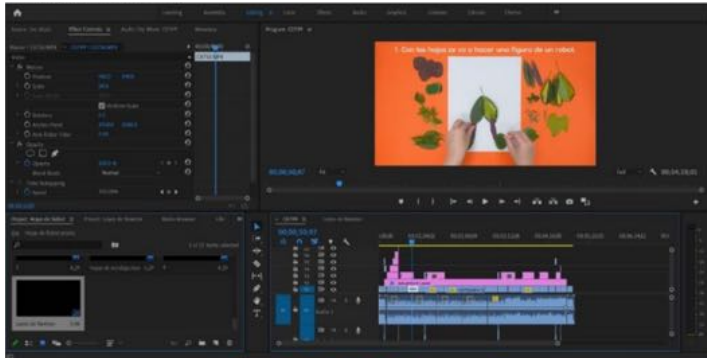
Learning Assembly Editing Color Effects Audio Graphics Libraries

Source: (no clips) Effect Controls Audio Clip Mixer: CETPP Metadata

Program: CETPP

1. Con las hojas se va a hacer una figura de un robot.

00;00;48;07 Fit Full 00;04;28;05

Project: Hojas de Robot Media Browser Libraries Info

CETPP

00;00;53;07